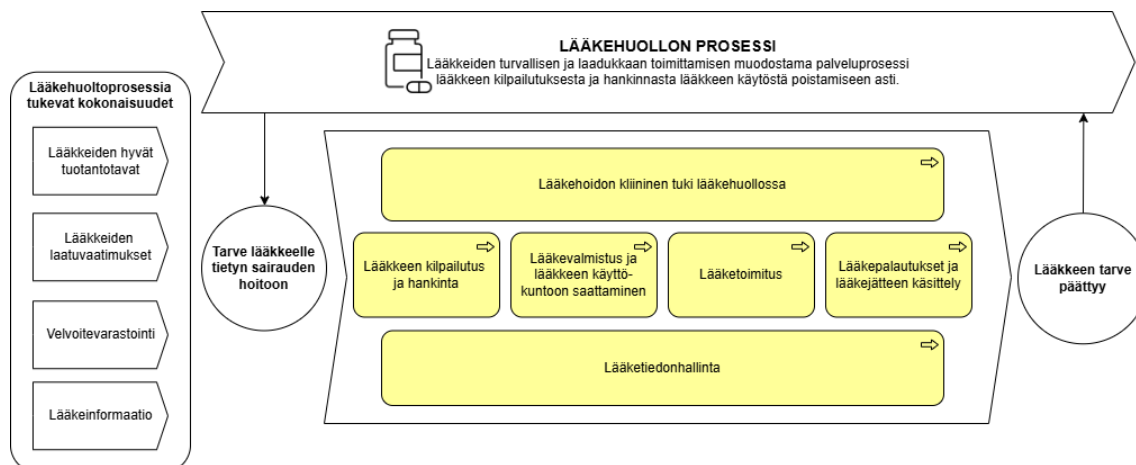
LÄÄKEHUOLLON PROSESSI
Lääkkeiden turvallisen ja laadukkaan toimittamisen muodostama palveluprosessi lääkkeen kilpailutuksesta ja hankinnasta lääkkeen käytöstä poistamiseen asti.

Lääkehuoltoprosessia tukevat kokonaisuudet

Lääkkeiden hyvät tuotantotavat

Lääkkeiden laatuvaatimukset

Velvoitevarastointi

Lääkeinformaatio

Tarve lääkkeelle tietyn sairauden hoitoon

Lääkehoidon kliininen tuki lääkehuollossa

Lääkkeen kilpailutus ja hankinta

Lääkevalmistus ja lääkkeen käyttökuntoon saattaminen

Lääketoimitus

Lääkepalautukset ja lääkejätteen käsittely

Lääketiedonhallinta

Lääkkeen tarve päättyy